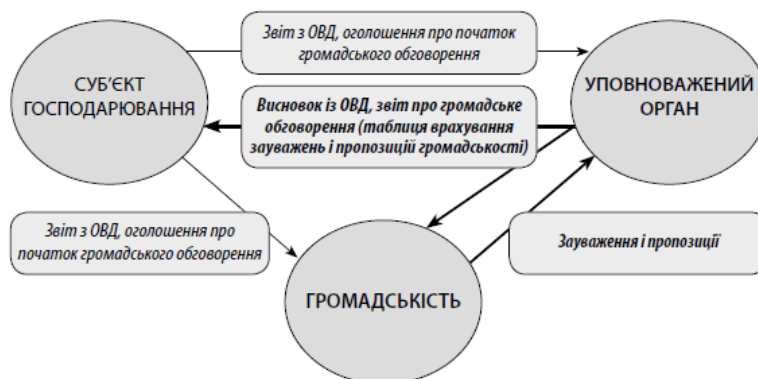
СУБ'ЄКТ ГОСПОДАРЮВАННЯ

Звіт з ОВД, оголошення про початок громадського обговорення

УПОВНОВАЖЕНИЙ ОРГАН

Висновок із ОВД, звіт про громадське обговорення (таблиця врахування зауважень і пропозицій громадськості)

Звіт з ОВД, оголошення про початок громадського обговорення

Зауваження і пропозиції

ГРОМАДСЬКІСТЬ